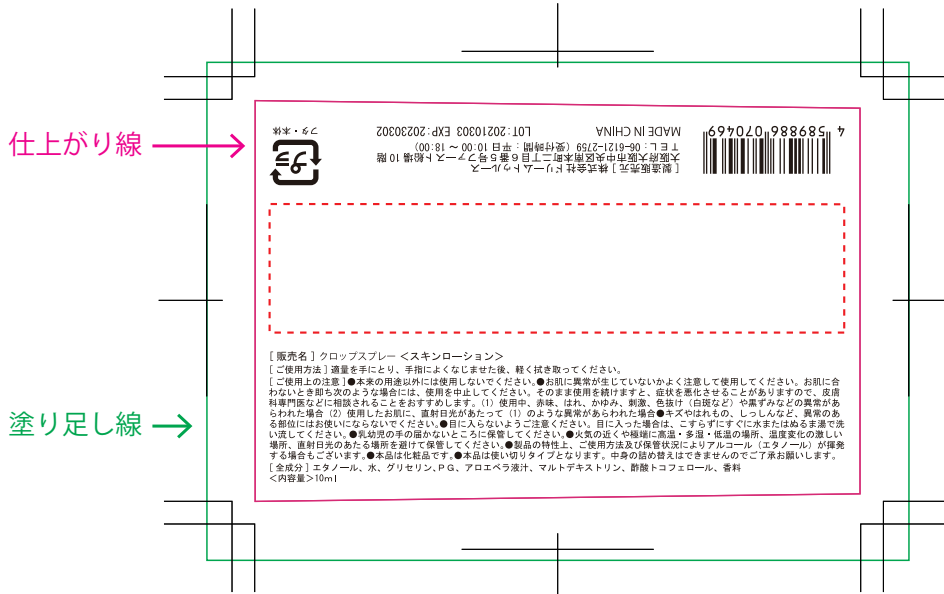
仕上がり線

塗り足し線

フタ・本体

プラ

［製造販売元］株式会社ドリームトップルース
大阪府大阪市中央区南本町二丁目６番５号フォース上船場10階
ＴＥＬ：06-6121-2759（受付時間：平日 10:00 〜 18:00）

LOT:20210303 EXP:20230302

MADE IN CHINA

4 589886 070469

［販売名］クロップスプレー ＜スキンローション＞
［ご使用方法］適量を手にとり、手指によくなじませた後、軽く拭き取ってください。
［ご使用上の注意］●本来の用途以外には使用しないでください。●お肌に異常が生じていないかよく注意して使用してください。お肌に合わないとき即ち次のような場合には、使用を中止してください。そのまま使用を続けますと、症状を悪化させることがありますので、皮膚科専門医などに相談されることをおすすめします。（1）使用中、赤味、はれ、かゆみ、刺激、色抜け（白斑など）や黒ずみなどの異常があらわれた場合（2）使用したお肌に、直射日光があたって（1）のような異常があらわれた場合●キズやはれもの、しっしんなど、異常のある部位にはお使いにならないでください。●目に入らないようご注意ください。目に入った場合は、こすらずにすぐに水またはぬるま湯で洗い流してください。●乳幼児の手の届かないところに保管してください。●火気の近くや極端に高温・多湿・低温の場所、温度変化の激しい場所、直射日光のあたる場所を避けて保管してください。●製品の特性上、ご使用方法及び保管状況によりアルコール（エタノール）が揮発する場合もございます。●本品は化粧品です。●本品は使い切りタイプとなります。中身の詰め替えはできませんのでご了承お願いします。
［全成分］エタノール、水、グリセリン、ＰＧ、アロエベラ液汁、マルトデキストリン、酢酸トコフェロール、香料
＜内容量＞10ml